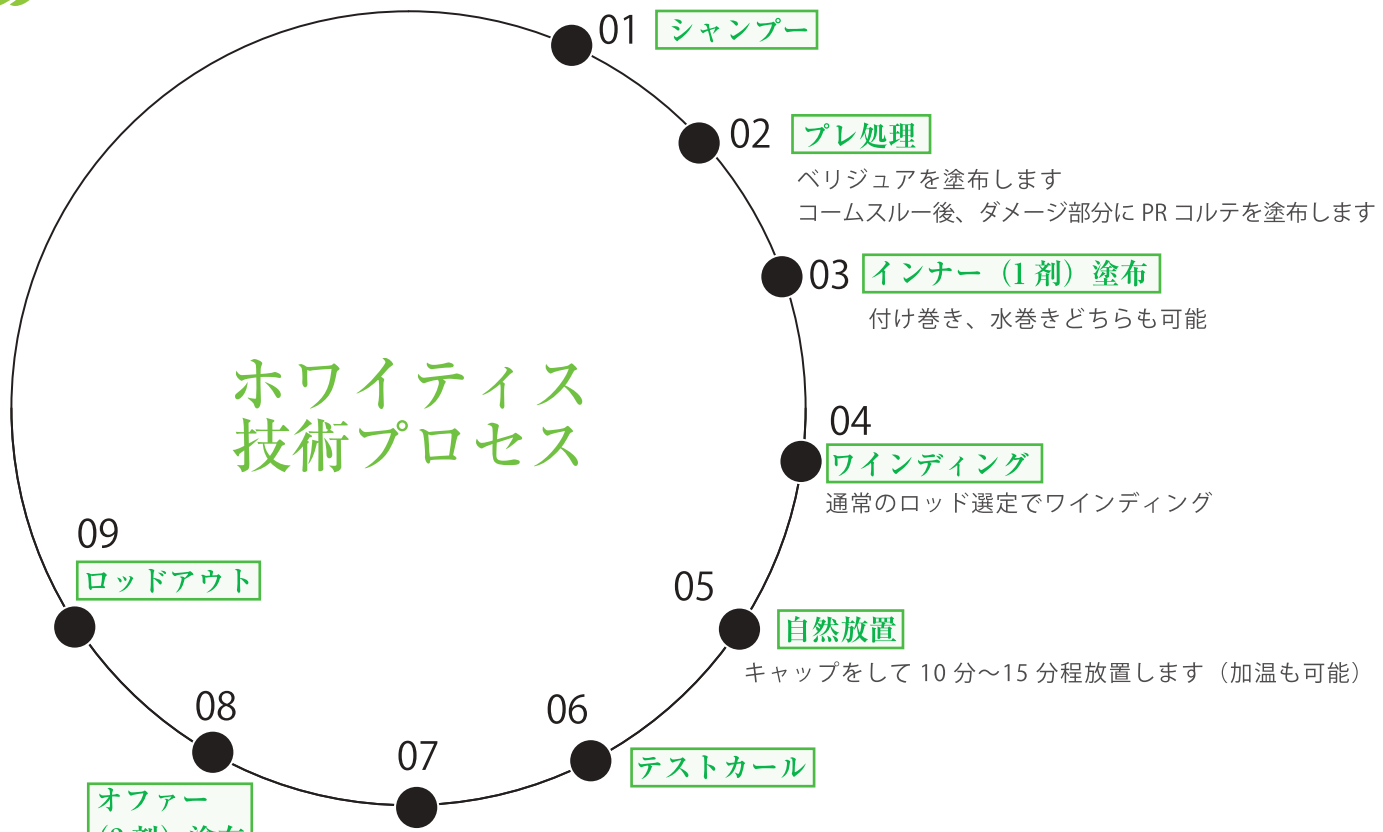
ホワイティス
技術プロセス

01 シャンプー

02 プレ処理
ベリジュアを塗布します
コームスルー後、ダメージ部分に PR コルテを塗布します

03 インナー（1剤）塗布
付け巻き、水巻きどちらも可能

04 ワインディング
通常のロッド選定でワインディング

05 自然放置
キャップをして 10 分〜15 分程放置します（加温も可能）

06 テストカール

07

08 オファー
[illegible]

09 ロッドアウト